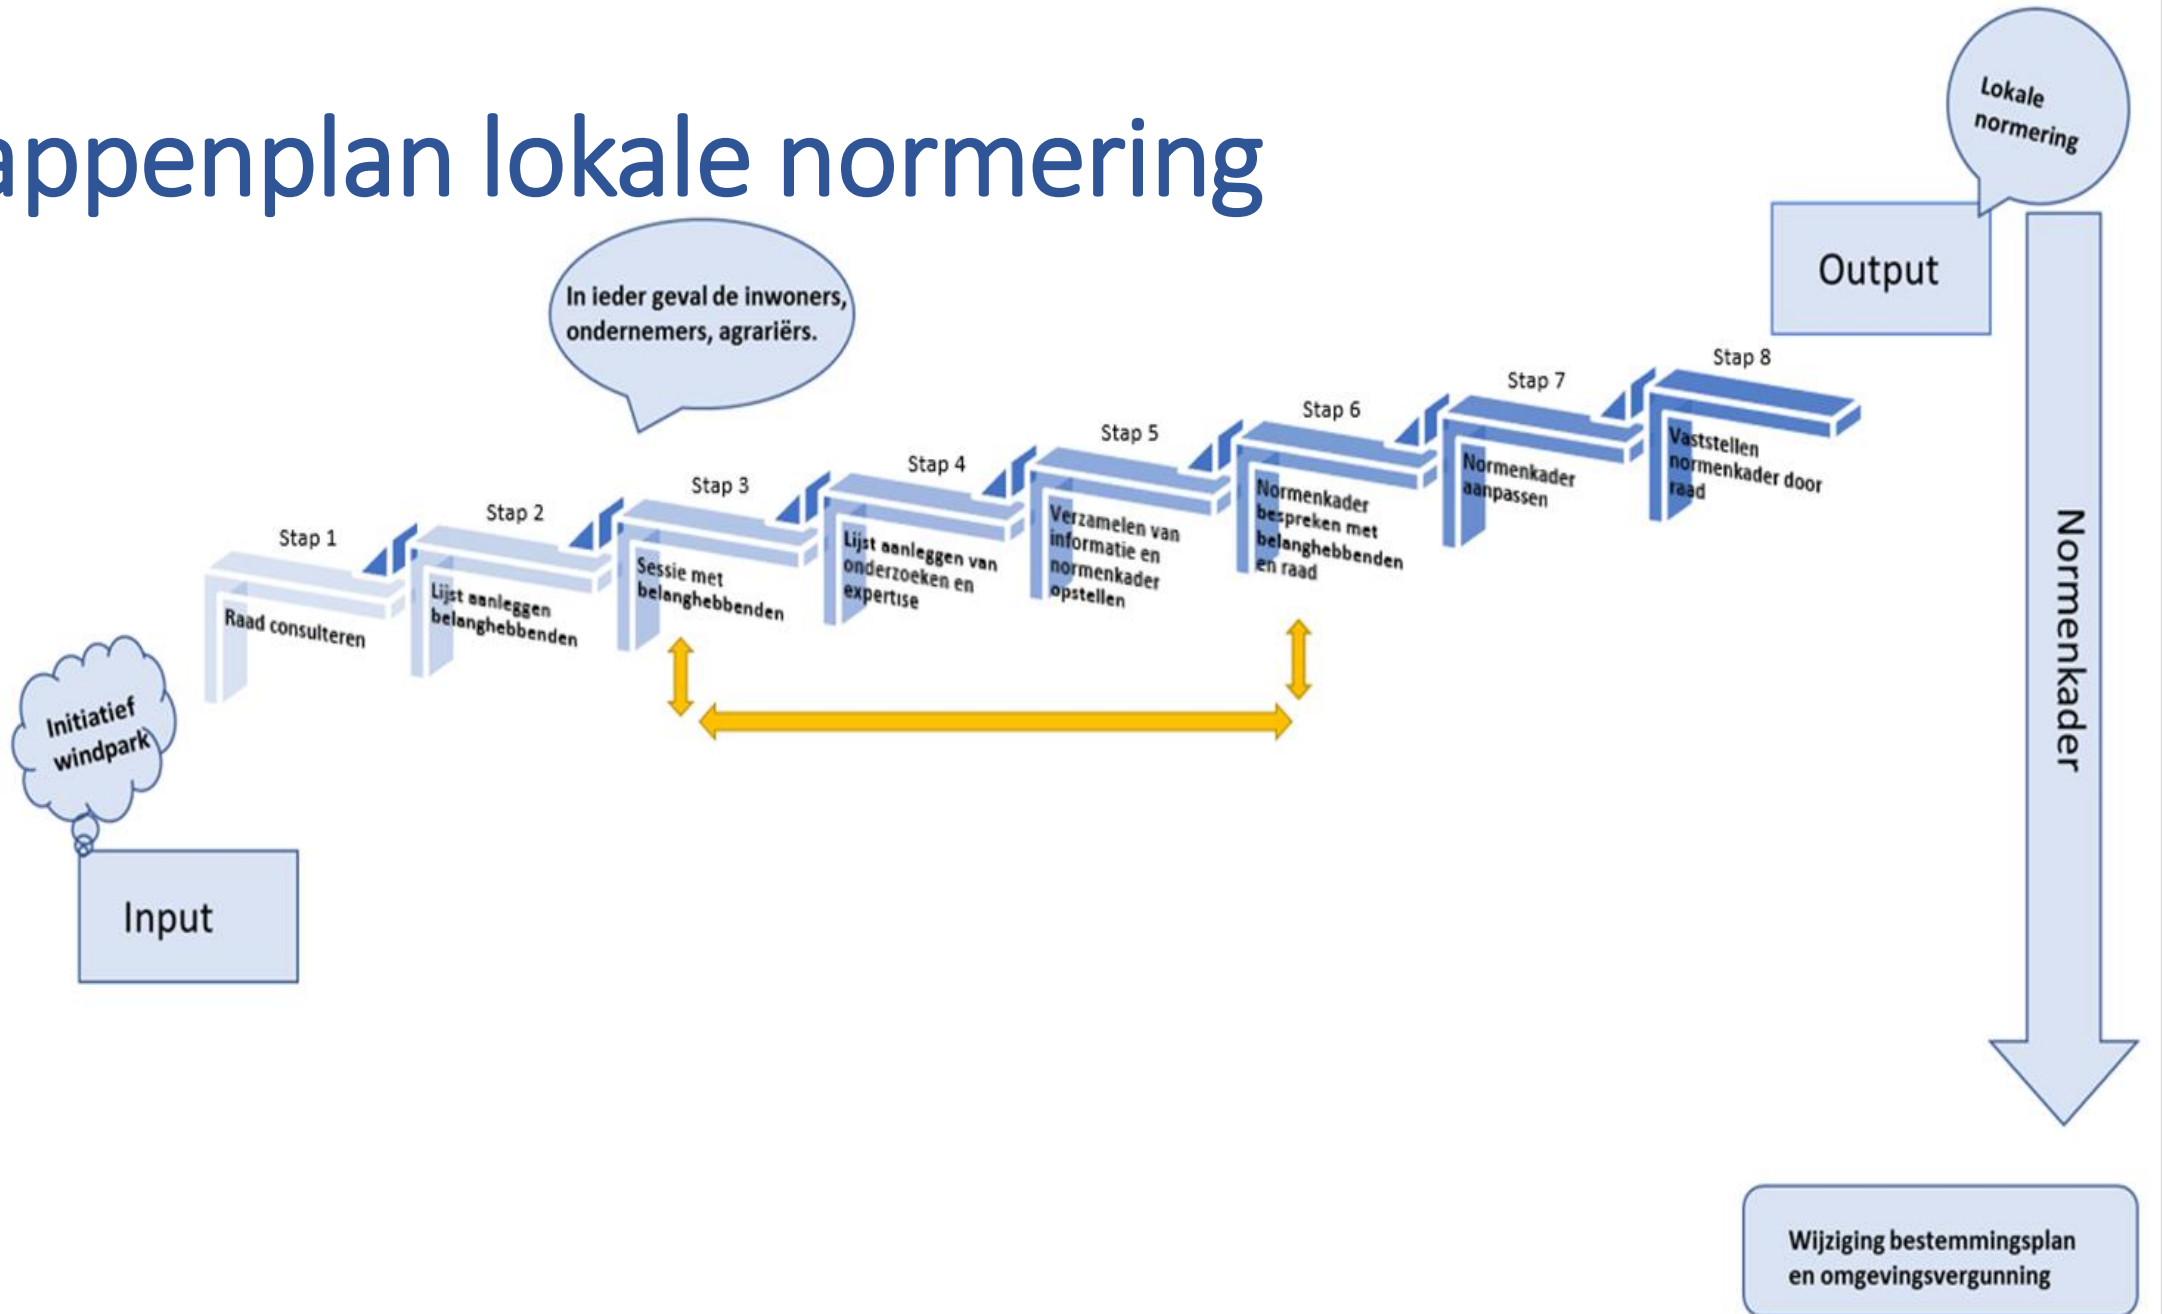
appenplan lokale normering

Lokale normering

Output

In ieder geval de inwoners, ondernemers, agrariërs.

Stap 1
Raad consulteren

Stap 2
Lijst aanleggen belanghebbenden

Stap 3
Sessie met belanghebbenden

Stap 4
Lijst aanleggen van onderzoeken en expertise

Stap 5
Verzamelen van informatie en normenkader opstellen

Stap 6
Normenkader bespreken met belanghebbenden en raad

Stap 7
Normenkader aanpassen

Stap 8
Vaststellen normenkader door raad

Normenkader

Initiatief windpark

Input

Wijziging bestemmingsplan en omgevingsvergunning